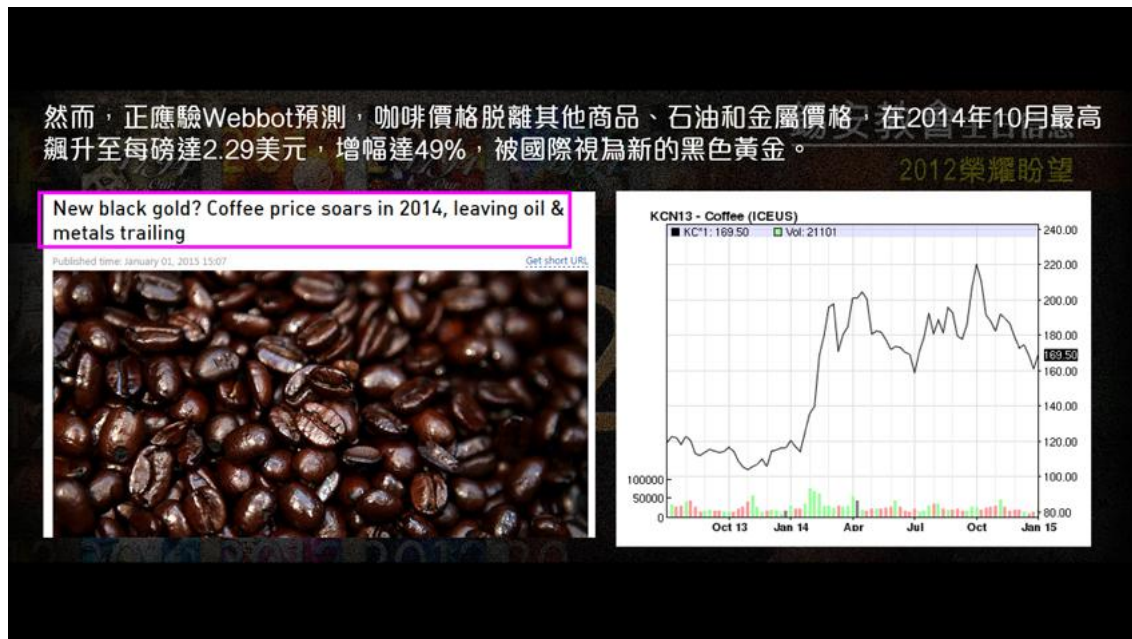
然而，正應驗Webbot預測，咖啡價格脫離其他商品、石油和金屬價格，在2014年10月最高飆升至每磅達2.29美元，增幅達49%，被國際視為新的黑色黃金。

2012榮耀盼望

New black gold? Coffee price soars in 2014, leaving oil & metals trailing

Published time: January 01, 2015 15:07

Get short URL

KCN13 - Coffee (ICEUS)

■ KC*1: 169.50 □ Vol: 21101

240.00
220.00
200.00
180.00
169.50
160.00
140.00
120.00
100.00
80.00

100000
50000
0

Oct 13 Jan 14 Apr Jul Oct Jan 15